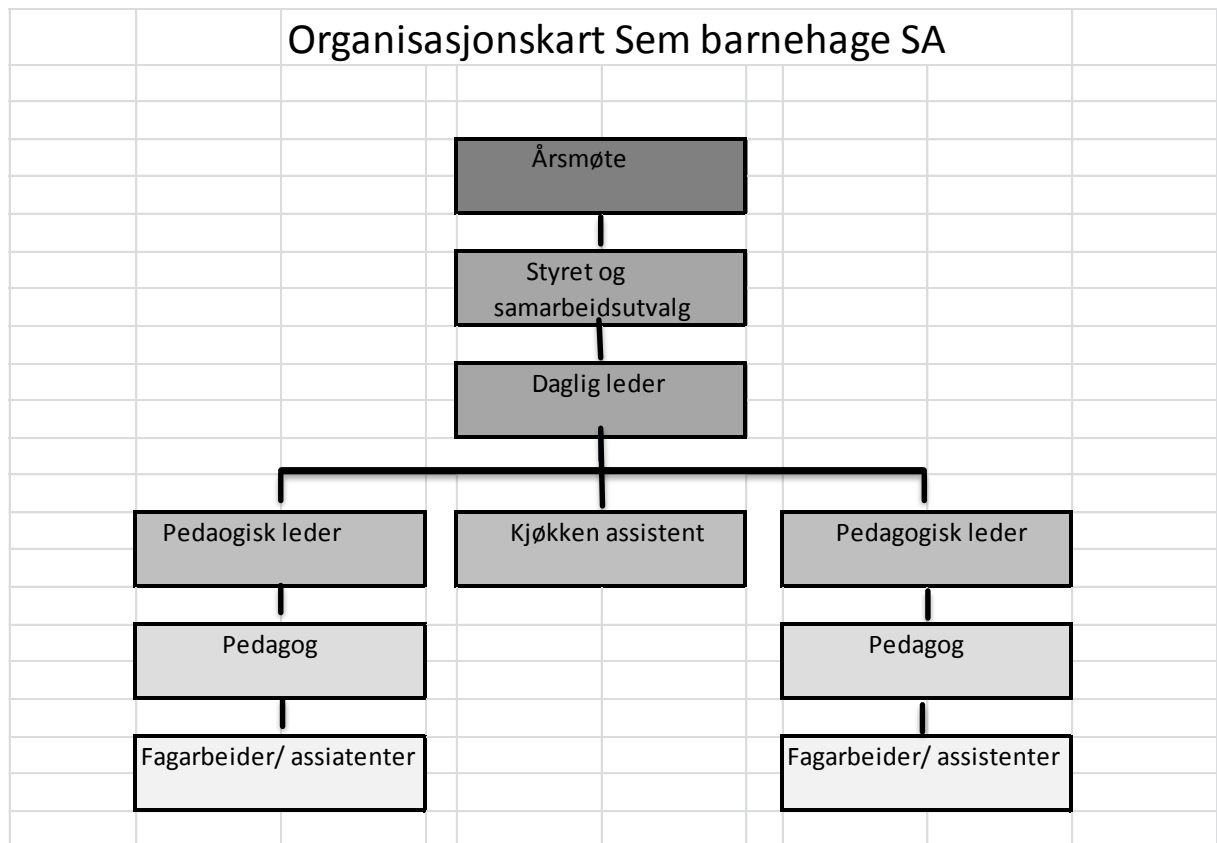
Organisasjonskart Sem barnehage SA

Årsmøte

Styret og samarbeidsutvalg

Daglig leder

Pedaogisk leder

Kjøkken assistent

Pedagogisk leder

Pedagog

Pedagog

Fagarbeider/ assiatenter

Fagarbeider/ assistenter